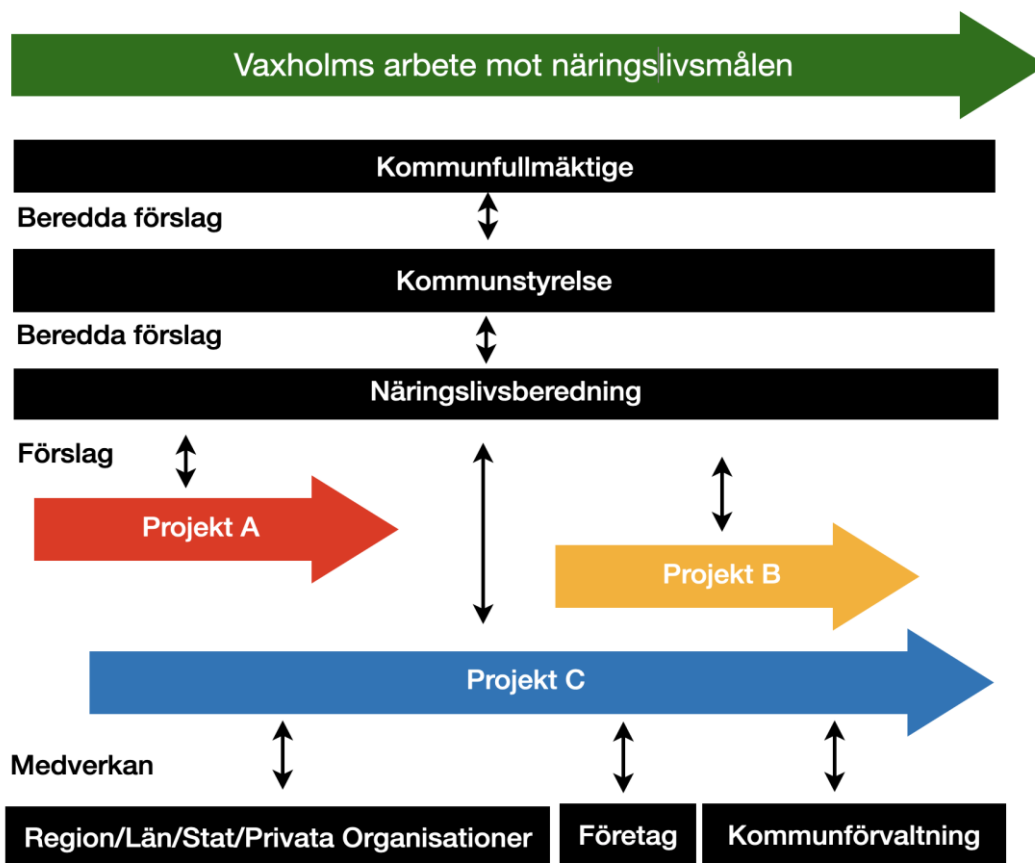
Vaxholms arbete mot näringslivsmålen

Kommunfullmäktige

Beredda förslag

Kommunstyrelse

Beredda förslag

Näringslivsberedning

Förslag

Projekt A

Projekt B

Projekt C

Medverkan

Region/Län/Stat/Privata Organisationer

Företag

Kommunförvaltning